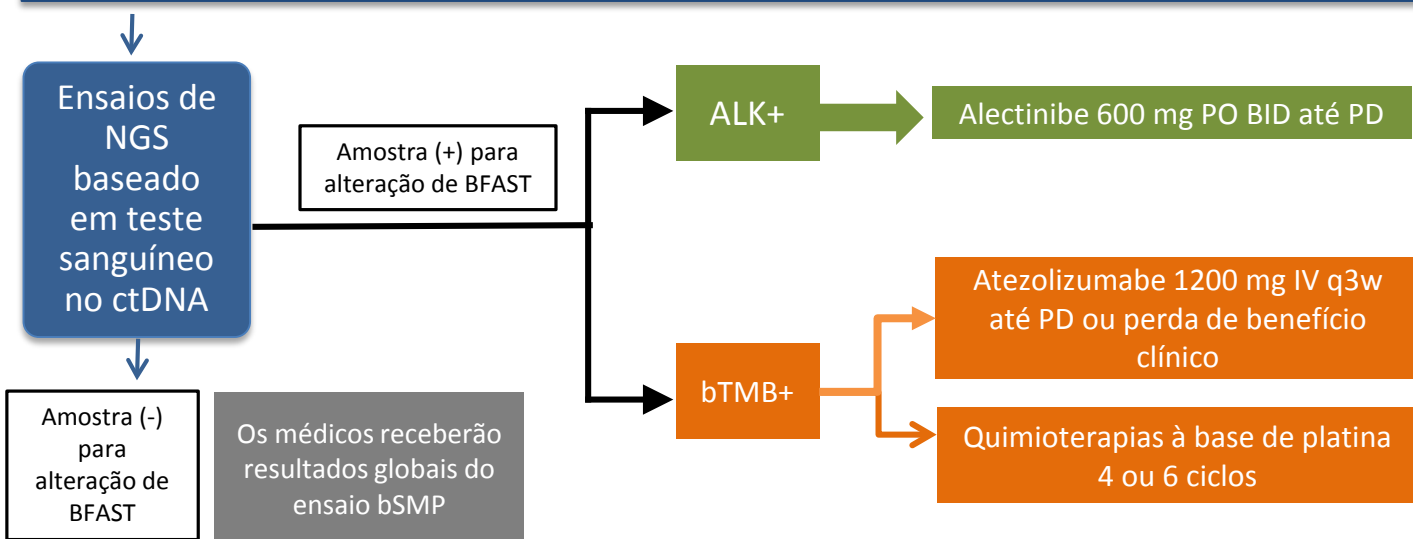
Ensaios de NGS baseado em teste sanguíneo no ctDNA

Amostra (+) para alteração de BFAST

ALK+

Alectinibe 600 mg PO BID até PD

bTMB+

Atezolizumabe 1200 mg IV q3w até PD ou perda de benefício clínico

Quimioterapias à base de platina 4 ou 6 ciclos

Amostra (-) para alteração de BFAST

Os médicos receberão resultados globais do ensaio bSMP